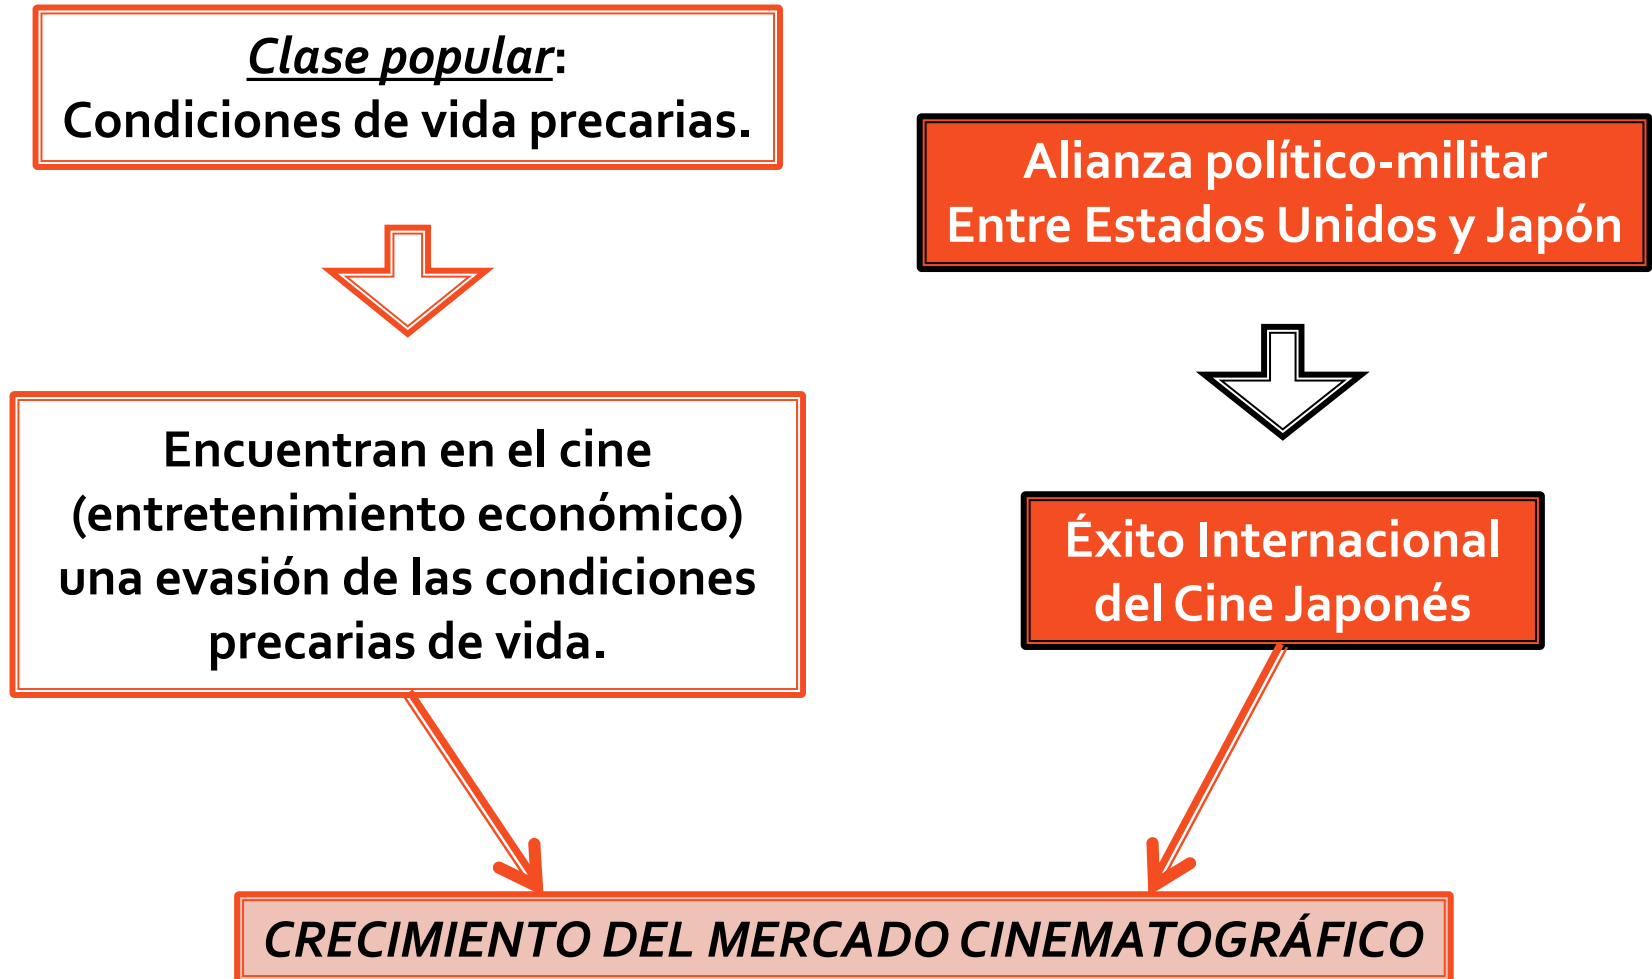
Clase popular:
Condiciones de vida precarias.

Alianza político-militar
Entre Estados Unidos y Japón

Encuentran en el cine (entretenimiento económico) una evasión de las condiciones precarias de vida.

Éxito Internacional del Cine Japonés

CRECIMIENTO DEL MERCADO CINEMATOGRÁFICO